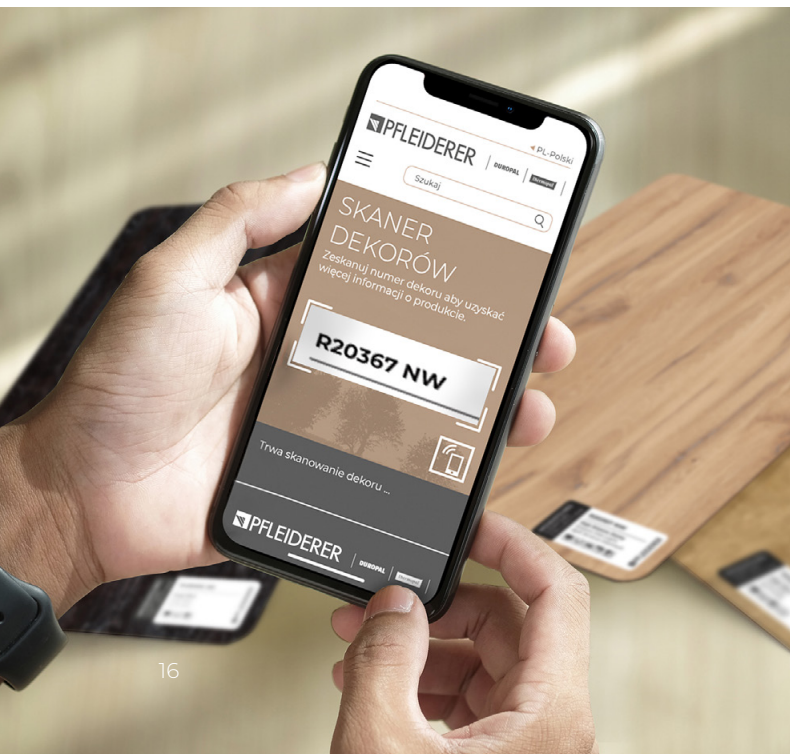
PFLEIDERER

DUROPAL

Thermopal

PL-Polski

Szukaj

SKANER DEKORÓW

Zeskanuj numer dekoru aby uzyskać więcej informacji o produkcie.

R20367 NW

Trwa skanowanie dekoru ...

PFLEIDERER

DUROPAL

Thermopal

16